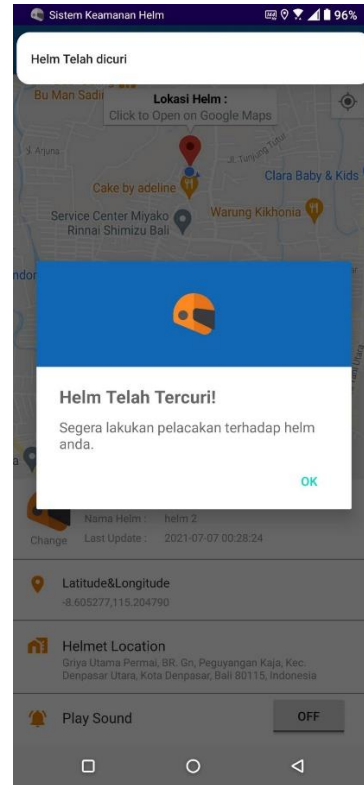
Sistem Keamanan Helm
96%

Helm Telah dicuri

Bu Man Sadi
Lokasi Helm :
Click to Open on Google Maps
Jl. Arjuna
Jl. Tunjung Tutur
Clara Baby & Kids
Cake by adeline
Service Center Miyako Rinnai Shimizu Bali
Warung Kikhonia
ndo

Helm Telah Tercuri!

Segera lakukan pelacakan terhadap helm anda.

OK

Nama Helm : helm 2
Change
Last Update : 2021-07-07 00:28:24

Latitude&Longitude
-8.605277,115.204790

Helmet Location
Griya Utama Permai, BR. Gn, Peguyangan Kaja, Kec. Denpasar Utara, Kota Denpasar, Bali 80115, Indonesia

Play Sound
OFF